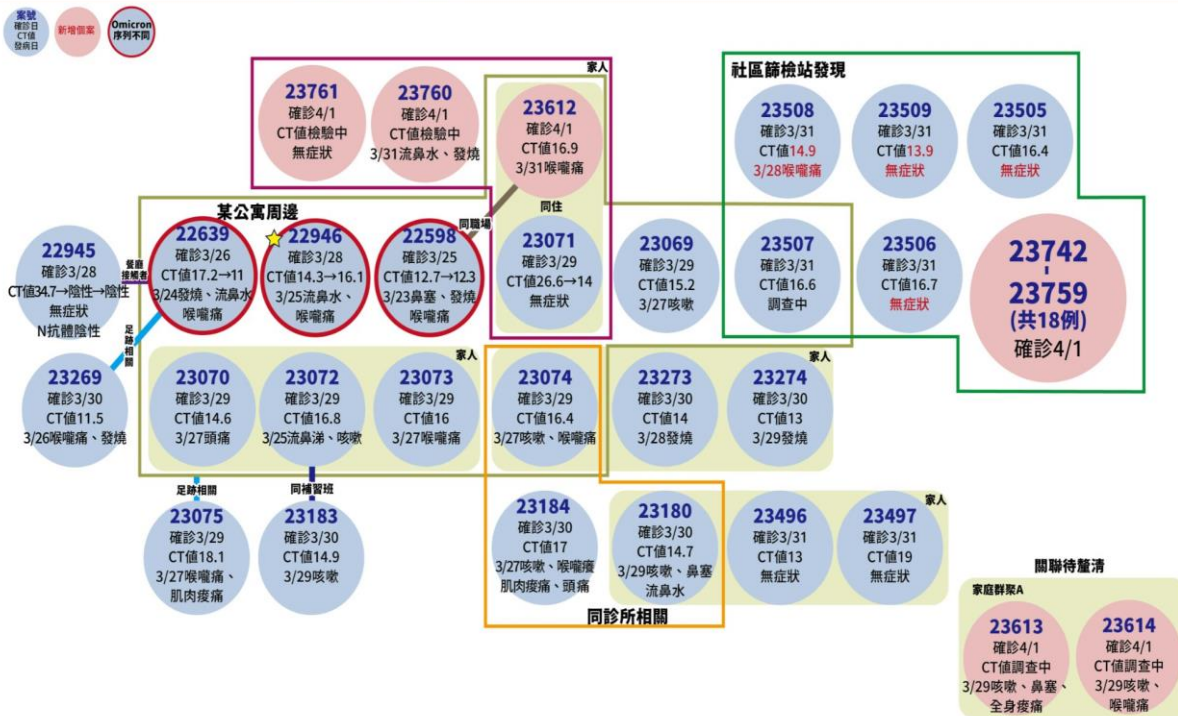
案號
確診日
CT值
發病日

新增個案

Omicron
序列不同

家人

23761
確診4/1
CT值檢驗中
無症狀

23760
確診4/1
CT值檢驗中
3/31流鼻水、發燒

23612
確診4/1
CT值16.9
3/31喉嚨痛

社區篩檢站發現

23508
確診3/31
CT值14.9
3/28喉嚨痛

23509
確診3/31
CT值13.9
無症狀

23505
確診3/31
CT值16.4
無症狀

某公寓周邊

同職場

同住

22945
確診3/28
CT值34.7→陰性→陰性
無症狀
N抗體陰性

餐廳
接觸者

22639
確診3/26
CT值17.2→11
3/24發燒、流鼻水
喉嚨痛

22946
確診3/28
CT值14.3→16.1
3/25流鼻水、
喉嚨痛

22598
確診3/25
CT值12.7→12.3
3/23鼻塞、發燒
喉嚨痛

23071
確診3/29
CT值26.6→14
無症狀

23069
確診3/29
CT值15.2
3/27咳嗽

23507
確診3/31
CT值16.6
調查中

23506
確診3/31
CT值16.7
無症狀

23742
-
23759
(共18例)
確診4/1

足跡相關

家人

家人

23269
確診3/30
CT值11.5
3/26喉嚨痛、發燒

23070
確診3/29
CT值14.6
3/27頭痛

23072
確診3/29
CT值16.8
3/25流鼻涕、咳嗽

23073
確診3/29
CT值16
3/27喉嚨痛

23074
確診3/29
CT值16.4
3/27咳嗽、喉嚨痛

23273
確診3/30
CT值14
3/28發燒

23274
確診3/30
CT值13
3/29發燒

足跡相關

同補習班

家人

23075
確診3/29
CT值18.1
3/27喉嚨痛、
肌肉痠痛

23183
確診3/30
CT值14.9
3/29咳嗽

23184
確診3/30
CT值17
3/27咳嗽、喉嚨痛
肌肉痠痛、頭痛

23180
確診3/30
CT值14.7
3/29咳嗽、鼻塞
流鼻水

23496
確診3/31
CT值13
無症狀

23497
確診3/31
CT值19
無症狀

同診所相關

關聯待釐清

家庭群聚A

23613
確診4/1
CT值調查中
3/29咳嗽、鼻塞、
全身痠痛

23614
確診4/1
CT值調查中
3/29咳嗽、
喉嚨痛